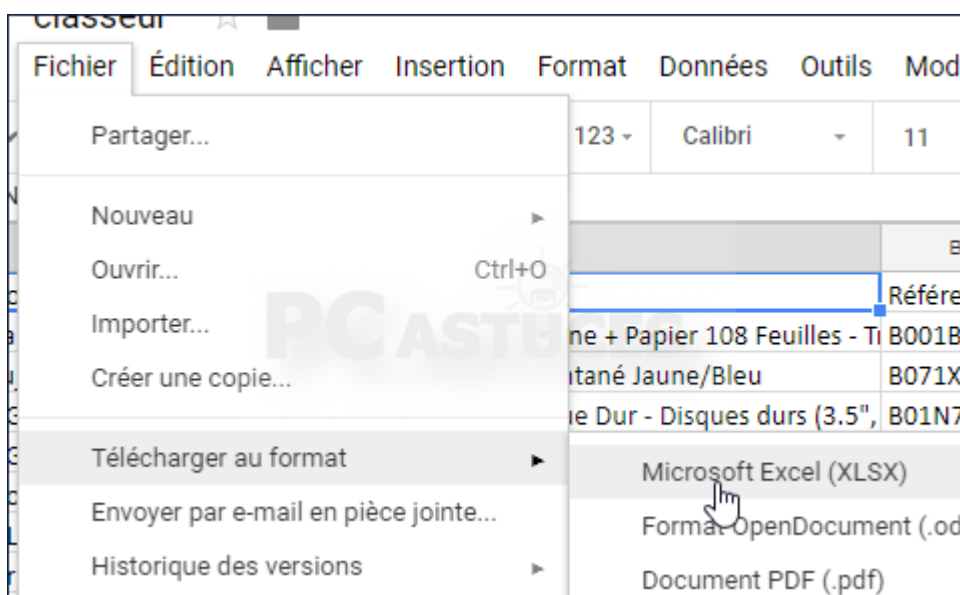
Classeur

Fichier Édition Afficher Insertion Format Données Outils Mod

Partager...

123 - Calibri 11

Nouveau

Ouvrir... Ctrl+O

Importer...

Créer une copie...

Télécharger au format

Envoyer par e-mail en pièce jointe...

Historique des versions

Microsoft Excel (XLSX)

Format OpenDocument (.od

Document PDF (.pdf)

B

Référe

ne + Papier 108 Feuilles - T B001B

ntané Jaune/Bleu B071X

ue Dur - Disques durs (3.5", B01N7

PC ASTUCES